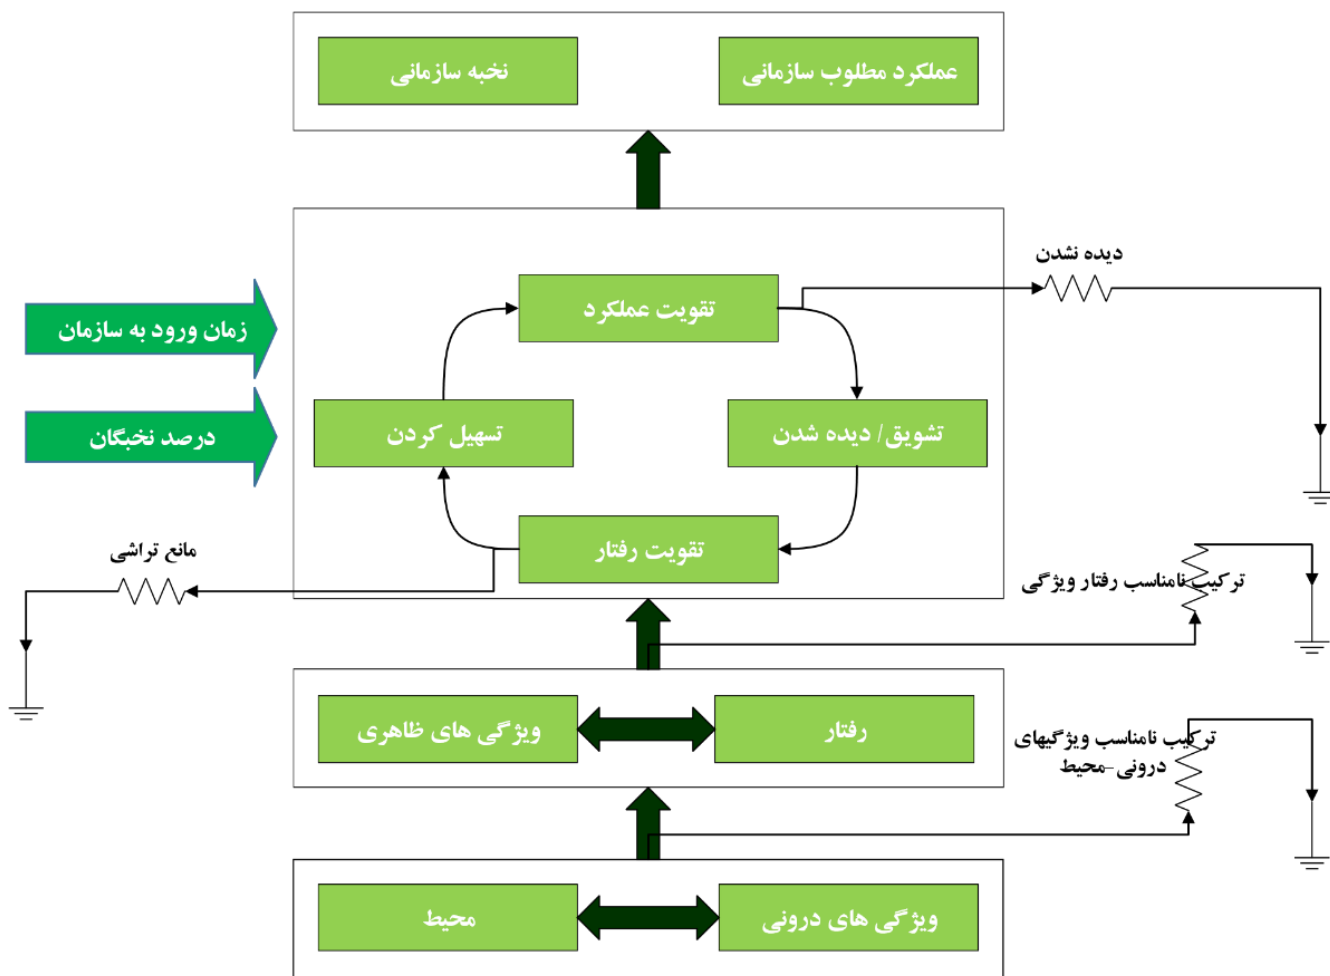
عملکرد مطلوب سازمانی

نخبه سازمانی

دیده نشدن

زمان ورود به سازمان

درصد نخبگان

تقویت عملکرد

تسهیل کردن

تشویق / دیده شدن

تقویت رفتار

مانع تراشی

ترکیب نامناسب رفتار ویژگی

رفتار

ویژگی های ظاهری

ترکیب نامناسب ویژگیهای درونی-محیط

ویژگی های درونی

محیط